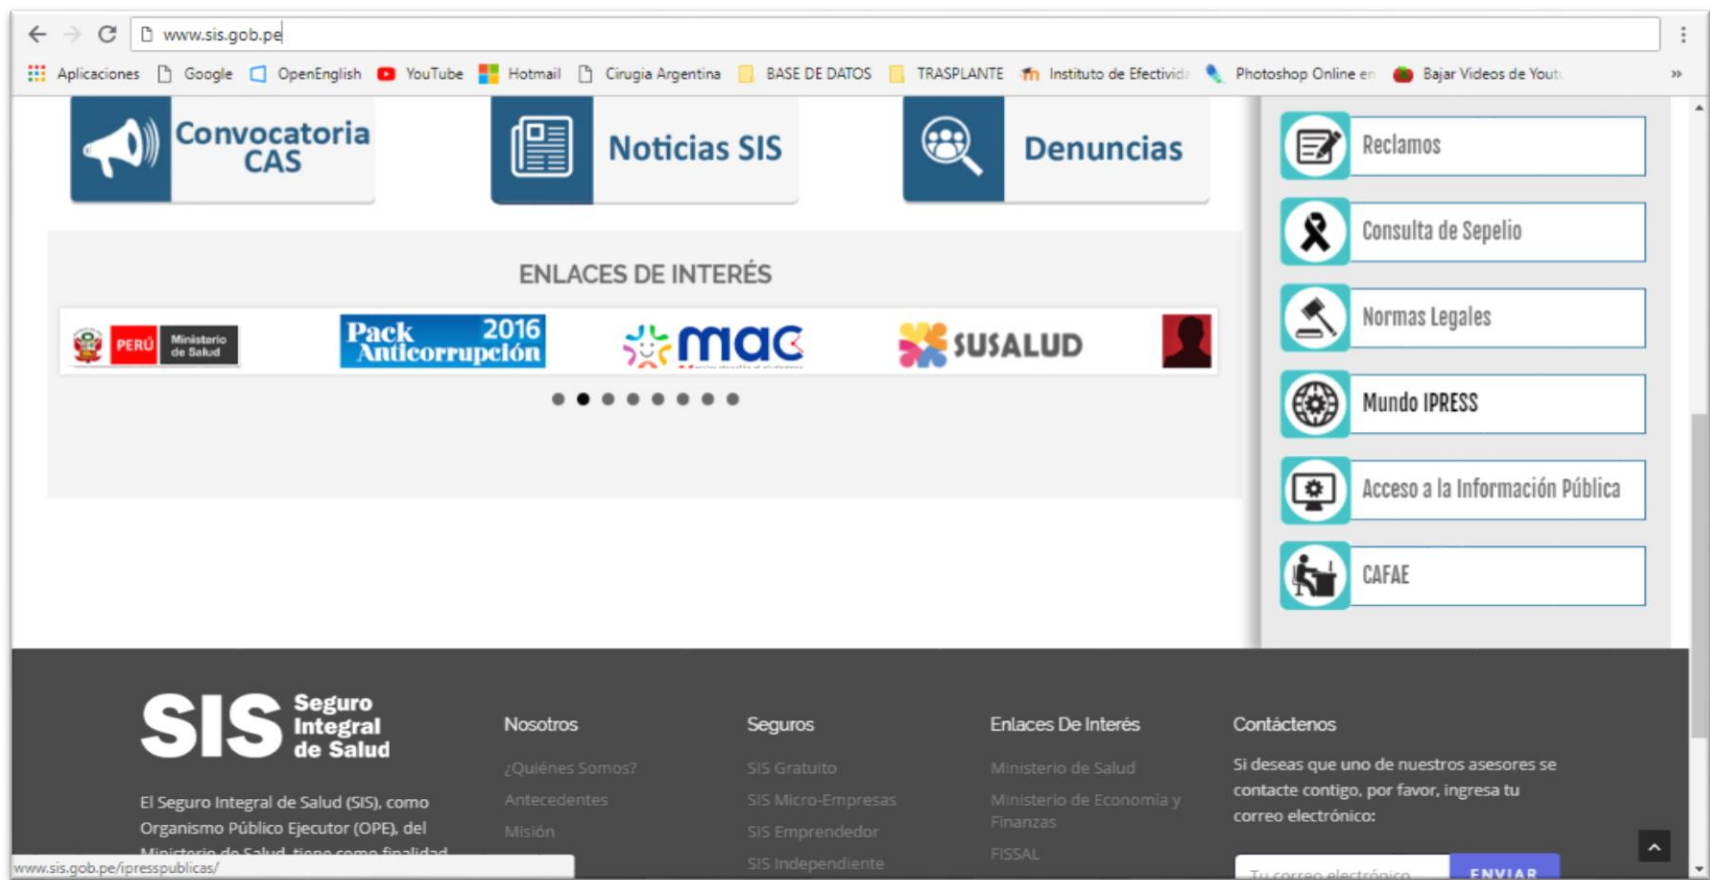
www.sis.gob.pe

Aplicaciones Google OpenEnglish YouTube Hotmail Cirugia Argentina BASE DE DATOS TRASPLANTE Instituto de Efectivid Photoshop Online en Bajar Videos de Yout »

Convocatoria CAS

Noticias SIS

Denuncias

Reclamos

Consulta de Sepelio

Normas Legales

Mundo IPRESS

Acceso a la Información Pública

CAFAE

ENLACES DE INTERÉS

PERÚ Ministerio de Salud

Pack Anticorrupción 2016

mac

SUSALUD

SIS Seguro Integral de Salud

El Seguro Integral de Salud (SIS), como Organismo Público Ejecutor (OPE), del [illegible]

Nosotros

¿Quiénes Somos?

Antecedentes

Misión

Seguros

SIS Gratuito

SIS Micro-Empresas

SIS Emprendedor

SIS Independiente

Enlaces De Interés

Ministerio de Salud

Ministerio de Economía y Finanzas

FISSAL

Contáctenos

Si deseas que uno de nuestros asesores se contacte contigo, por favor, ingresa tu correo electrónico:

Tu correo electrónico

ENVIAR

www.sis.gob.pe/ipresspublicas/